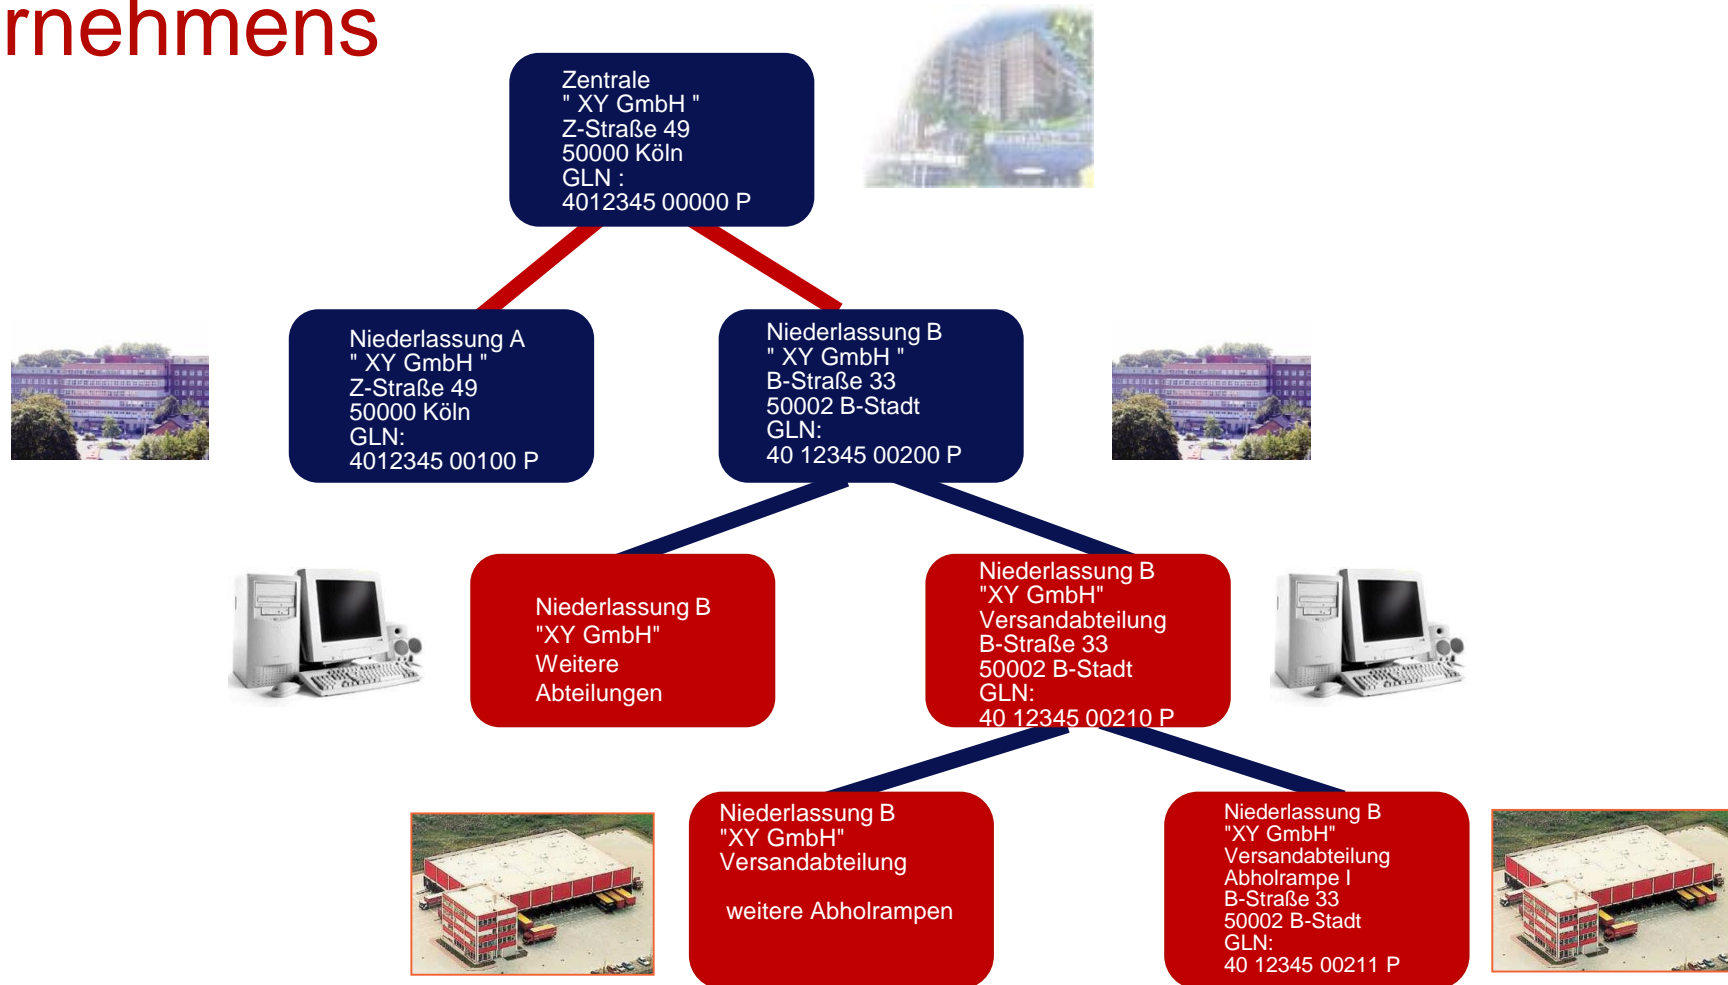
rnehmens

Zentrale
" XY GmbH "
Z-Straße 49
50000 Köln
GLN :
4012345 00000 P

Niederlassung A
" XY GmbH "
Z-Straße 49
50000 Köln
GLN:
4012345 00100 P

Niederlassung B
" XY GmbH "
B-Straße 33
50002 B-Stadt
GLN:
40 12345 00200 P

Niederlassung B
"XY GmbH"
Weitere
Abteilungen

Niederlassung B
"XY GmbH"
Versandabteilung
B-Straße 33
50002 B-Stadt
GLN:
40 12345 00210 P

Niederlassung B
"XY GmbH"
Versandabteilung

weitere Abholrampen

Niederlassung B
"XY GmbH"
Versandabteilung
Abholrampe I
B-Straße 33
50002 B-Stadt
GLN:
40 12345 00211 P